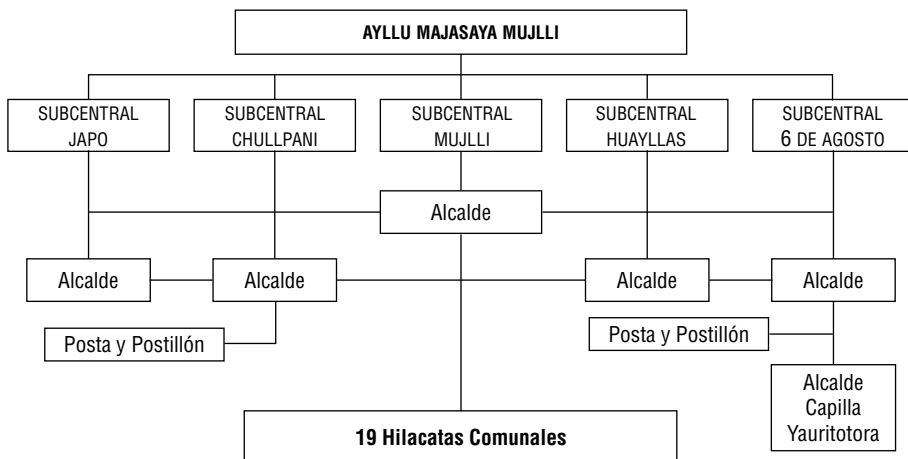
AYLLU MAJASAYA MUJLLI

SUBCENTRAL JAPO

SUBCENTRAL CHULLPANI

SUBCENTRAL MUJLLI

SUBCENTRAL HUAYLLAS

SUBCENTRAL 6 DE AGOSTO

Alcalde

Alcalde

Alcalde

Alcalde

Alcalde

Posta y Postillón

Posta y Postillón

Alcalde Capilla Yauritotora

19 Hilacatas Comunales